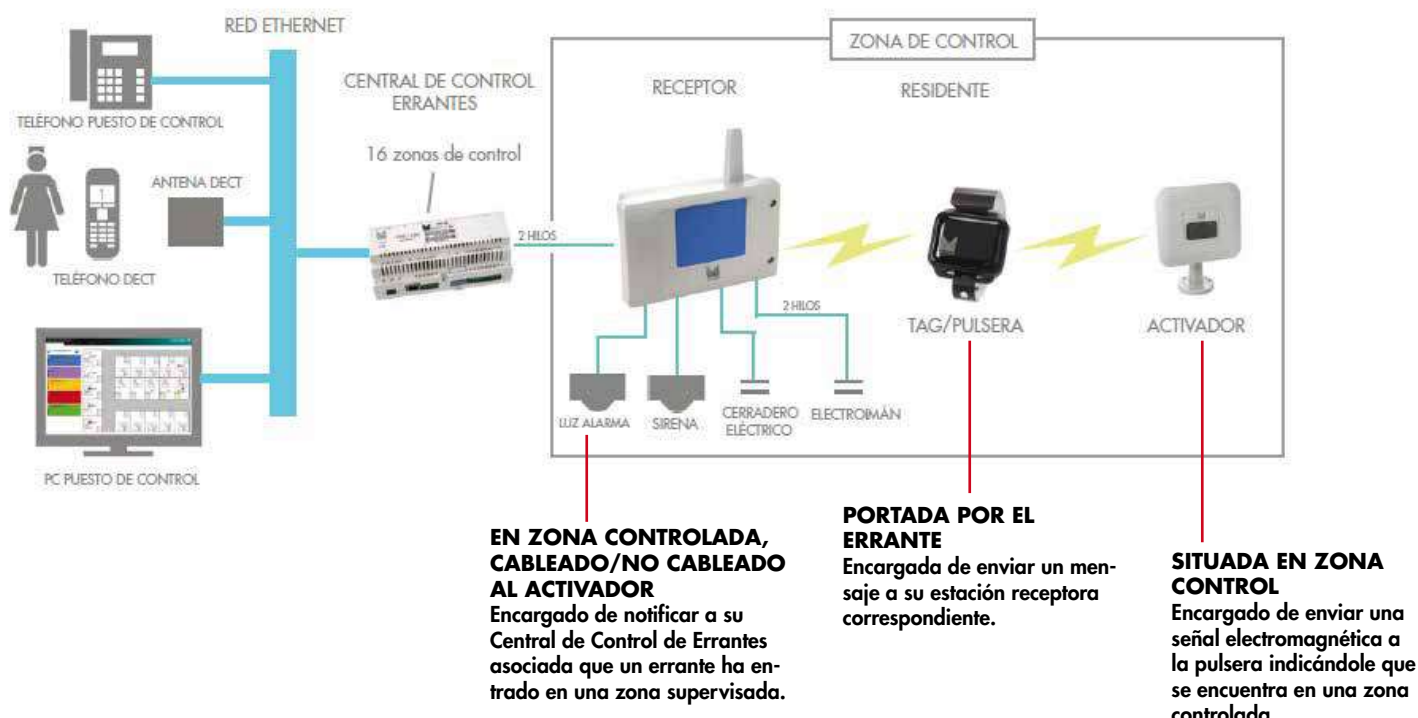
RED ETHERNET

TELÉFONO PUESTO DE CONTROL

ANTENA DECT

TELÉFONO DECT

PC PUESTO DE CONTROL

CENTRAL DE CONTROL ERRANTES

16 zonas de control

2 HILOS

ZONA DE CONTROL

RECEPTOR

RESIDENTE

2 HILOS

TAG/PULSERA

ACTIVADOR

LUZ ALARMA

SIRENA

CERRADERO ELÉCTRICO

ELECTROIMÁN

EN ZONA CONTROLADA, CABLEADO/NO CABLEADO AL ACTIVADOR
Encargado de notificar a su Central de Control de Errantes asociada que un errante ha entrado en una zona supervisada.

PORTADA POR EL ERRANTE
Encargada de enviar un mensaje a su estación receptora correspondiente.

SITUADA EN ZONA CONTROL
Encargado de enviar una señal electromagnética a la pulsera indicándole que se encuentra en una zona controlada.